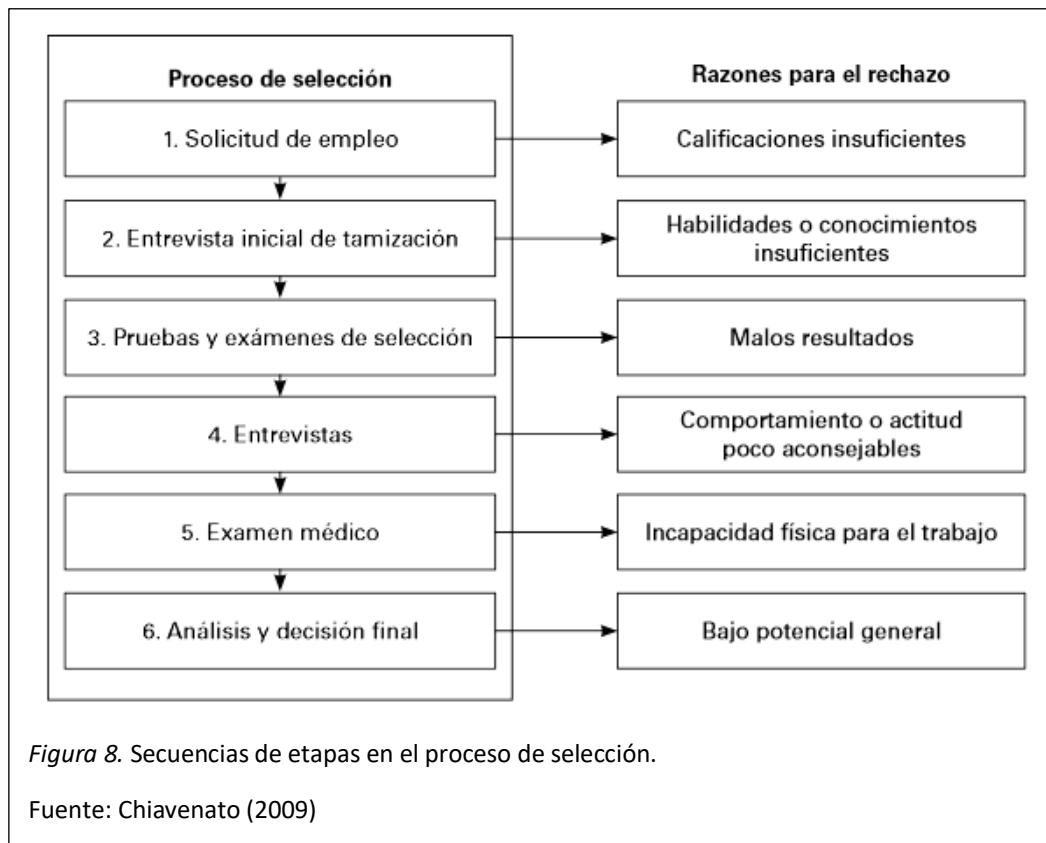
Proceso de selección

Razones para el rechazo

1. Solicitud de empleo

Calificaciones insuficientes

2. Entrevista inicial de tamización

Habilidades o conocimientos insuficientes

3. Pruebas y exámenes de selección

Malos resultados

4. Entrevistas

Comportamiento o actitud poco aconsejables

5. Examen médico

Incapacidad física para el trabajo

6. Análisis y decisión final

Bajo potencial general

*Figura 8.* Secuencias de etapas en el proceso de selección.

Fuente: Chiavenato (2009)